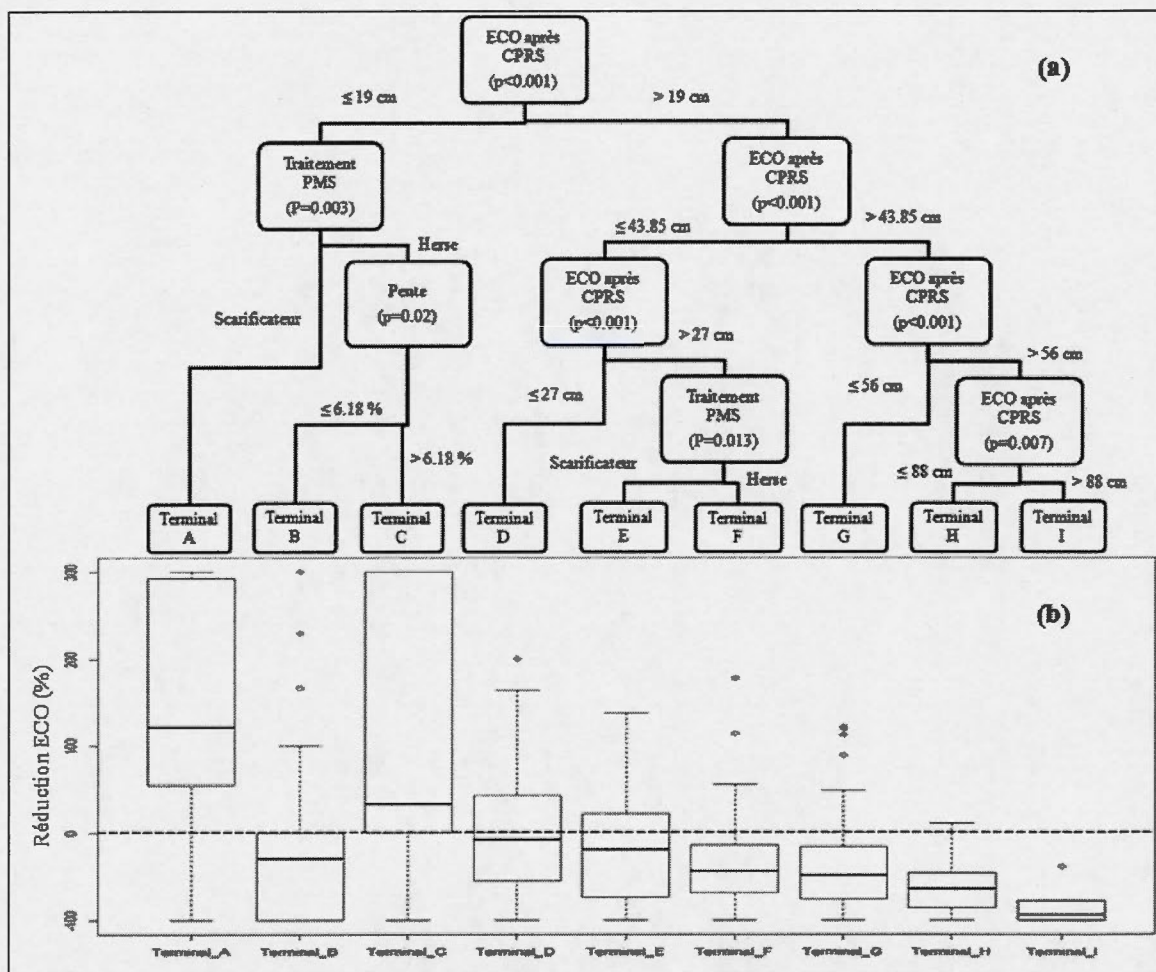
ECO après CPRS (p<0.001)

(a)

≤ 19 cm

> 19 cm

Traitement PMS (P=0.003)

ECO après CPRS (p<0.001)

Herse

≤ 43.85 cm

> 43.85 cm

Pente (p=0.02)

ECO après CPRS (p<0.001)

ECO après CPRS (p<0.001)

Scarificateur

> 27 cm

> 56 cm

≤ 6.18 %

≤ 27 cm

Traitement PMS (P=0.013)

≤ 56 cm

ECO après CPRS (p=0.007)

> 6.18 %

Scarificateur

Herse

≤ 88 cm

> 88 cm

Terminal A

Terminal B

Terminal C

Terminal D

Terminal E

Terminal F

Terminal G

Terminal H

Terminal I

300

200

100

0

-100

(b)

Réduction ECO (%)

Terminal_A

Terminal_B

Terminal_C

Terminal_D

Terminal_E

Terminal_F

Terminal_G

Terminal_H

Terminal_I